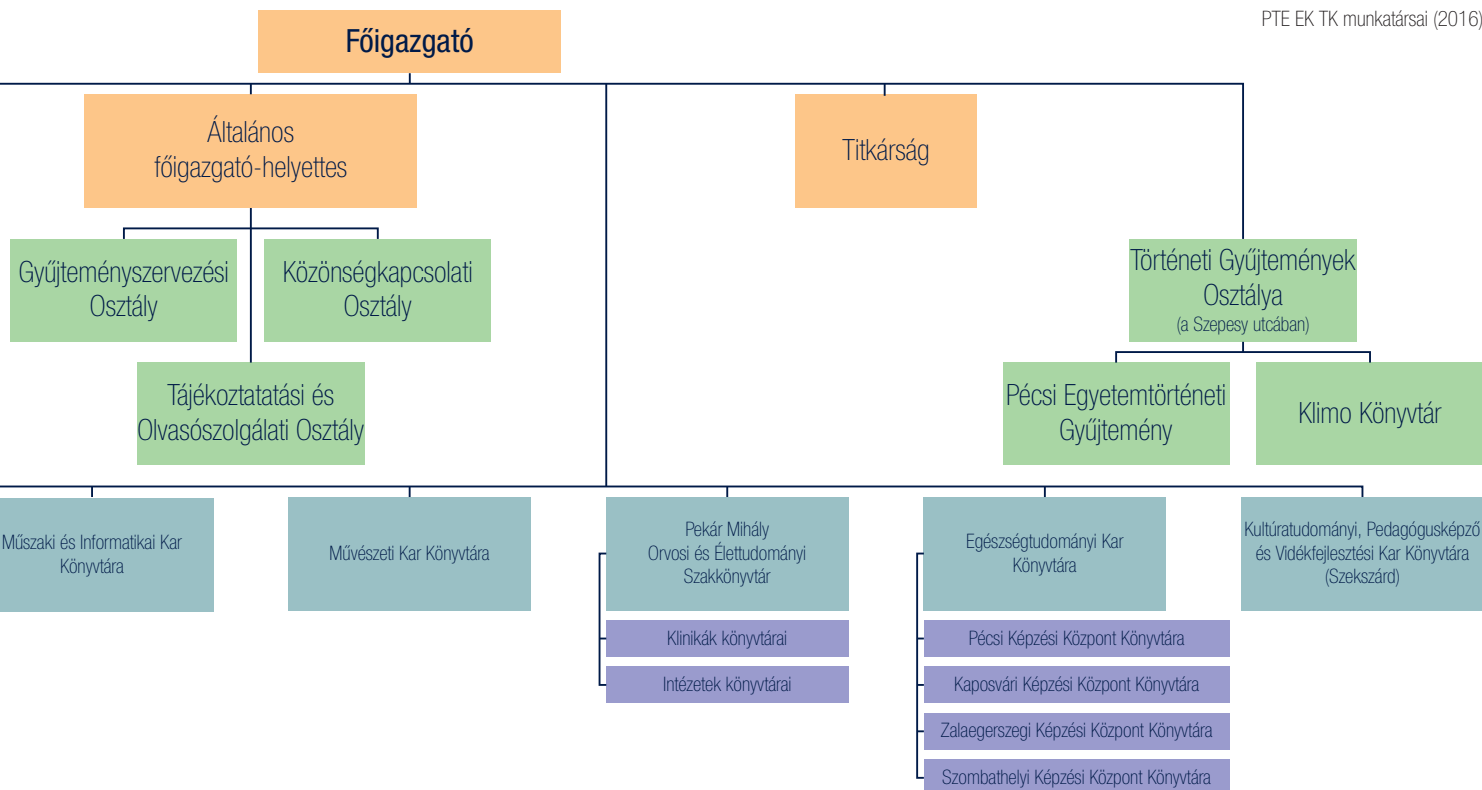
PTE EK TK munkatársai (2016)

Főigazgató

Általános főigazgató-helyettes

Titkárság

Gyűjteményszervezési Osztály

Közönségkapcsolati Osztály

Tájékoztatatási és Olvasószolgálati Osztály

Történeti Gyűjtemények Osztálya (a Szepesy utcában)

Pécsi Egyetemtörténeti Gyűjtemény

Klimo Könyvtár

Műszaki és Informatikai Kar Könyvtára

Művészeti Kar Könyvtára

Pekár Mihály Orvosi és Élettudományi Szakkönyvtár

Klinikák könyvtárai

Intézetek könyvtárai

Egészségtudományi Kar Könyvtára

Pécsi Képzési Központ Könyvtára

Kaposvári Képzési Központ Könyvtára

Zalaegerszegi Képzési Központ Könyvtára

Szombathelyi Képzési Központ Könyvtára

Kultúratudományi, Pedagógusképző és Vidékfejlesztési Kar Könyvtára (Szekszárd)